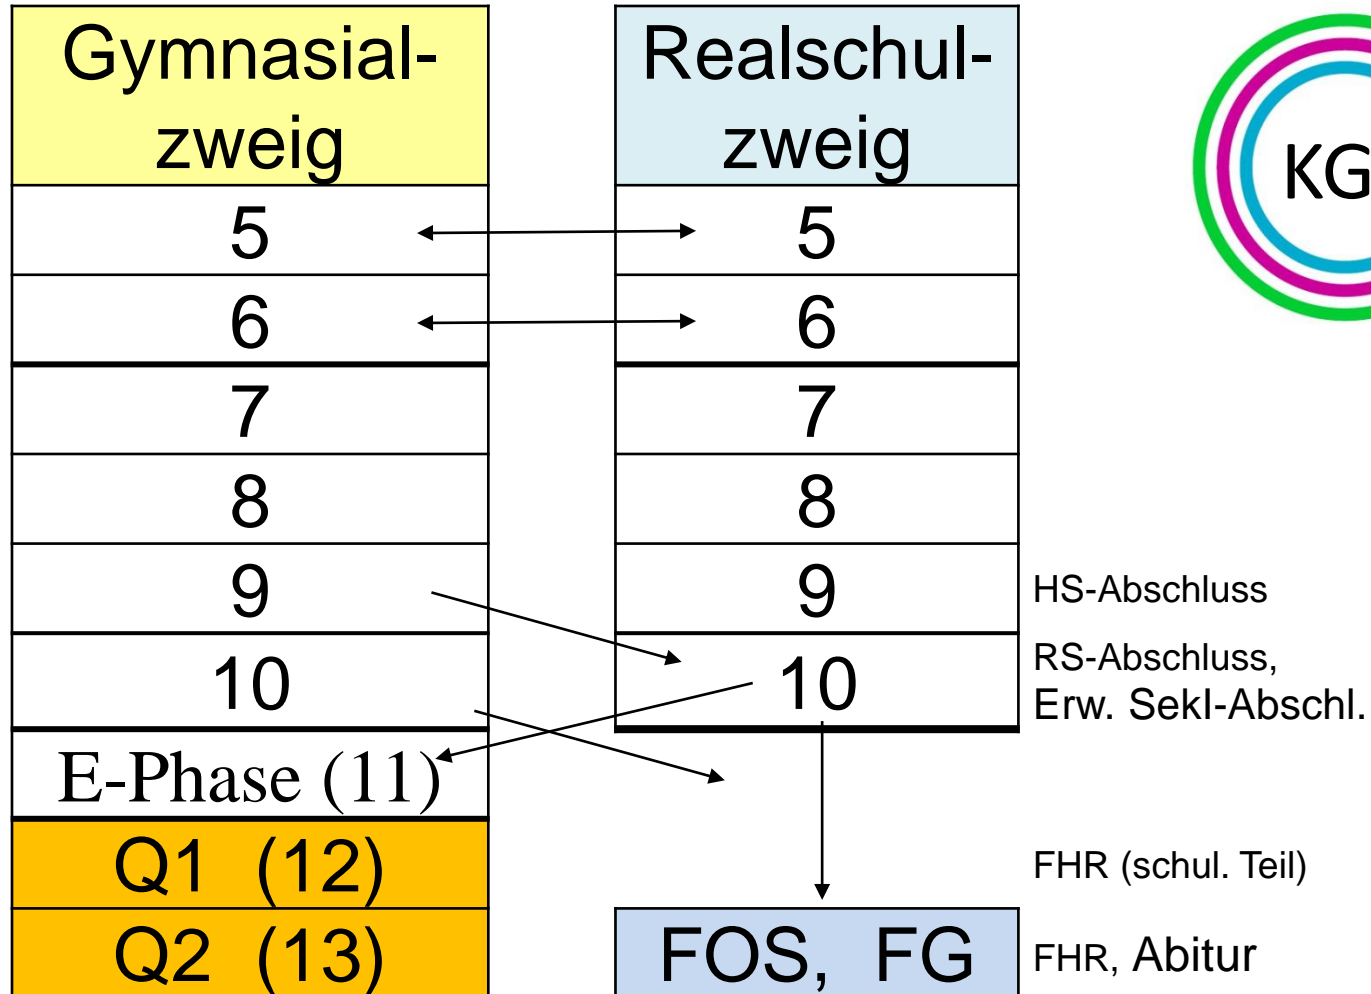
| Gymnasialzweig | Realschulzweig |
|---|---|
| 5 | 5 |
| 6 | 6 |
| 7 | 7 |
| 8 | 8 |
| 9 | 9 |
| 10 | 10 |
| E-Phase (11) | |
| Q1 (12) | |
| Q2 (13) | FOS, FG |

KG

HS-Abschluss

RS-Abschluss, Erw. SekI-Abschl.

FHR (schul. Teil)

FHR, Abitur